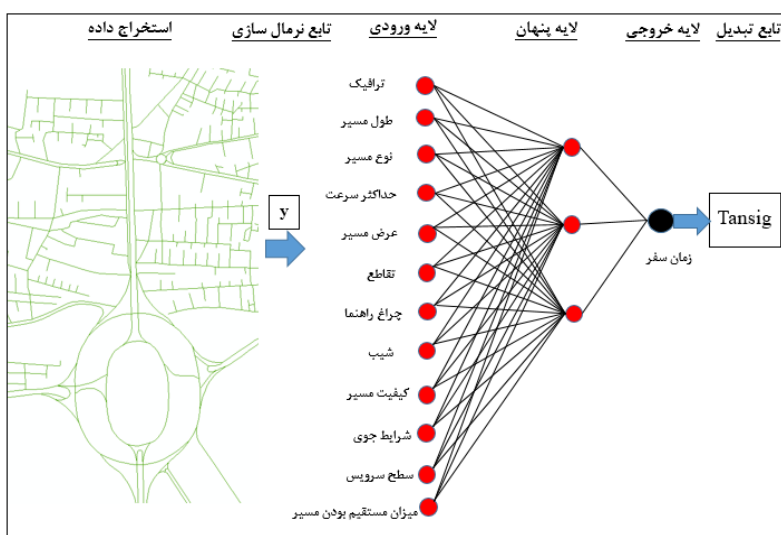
تابع تبدیل لایه خروجی لایه پنهان لایه ورودی تابع نرمال سازی استخراج داده

ترافیک
طول مسیر
نوع مسیر
حداکثر سرعت
عرض مسیر
تقاطع
چراغ راهنما
شیب
کیفیت مسیر
شرایط جوی
سطح سرویس
میزان مستقیم بودن مسیر

y

زمان سفر

Tansig